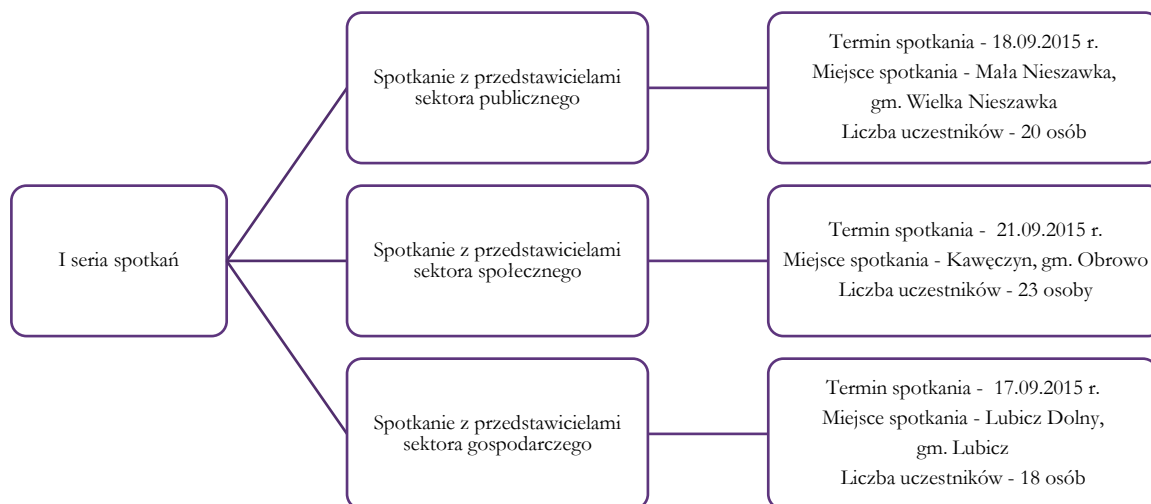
I seria spotkań

Spotkanie z przedstawicielami sektora publicznego

Termin spotkania - 18.09.2015 r.
Miejsce spotkania - Mała Nieszawka, gm. Wielka Nieszawka
Liczba uczestników - 20 osób

Spotkanie z przedstawicielami sektora społecznego

Termin spotkania - 21.09.2015 r.
Miejsce spotkania - Kawęczyn, gm. Obrowo
Liczba uczestników - 23 osoby

Spotkanie z przedstawicielami sektora gospodarczego

Termin spotkania - 17.09.2015 r.
Miejsce spotkania - Lubicz Dolny, gm. Lubicz
Liczba uczestników - 18 osób